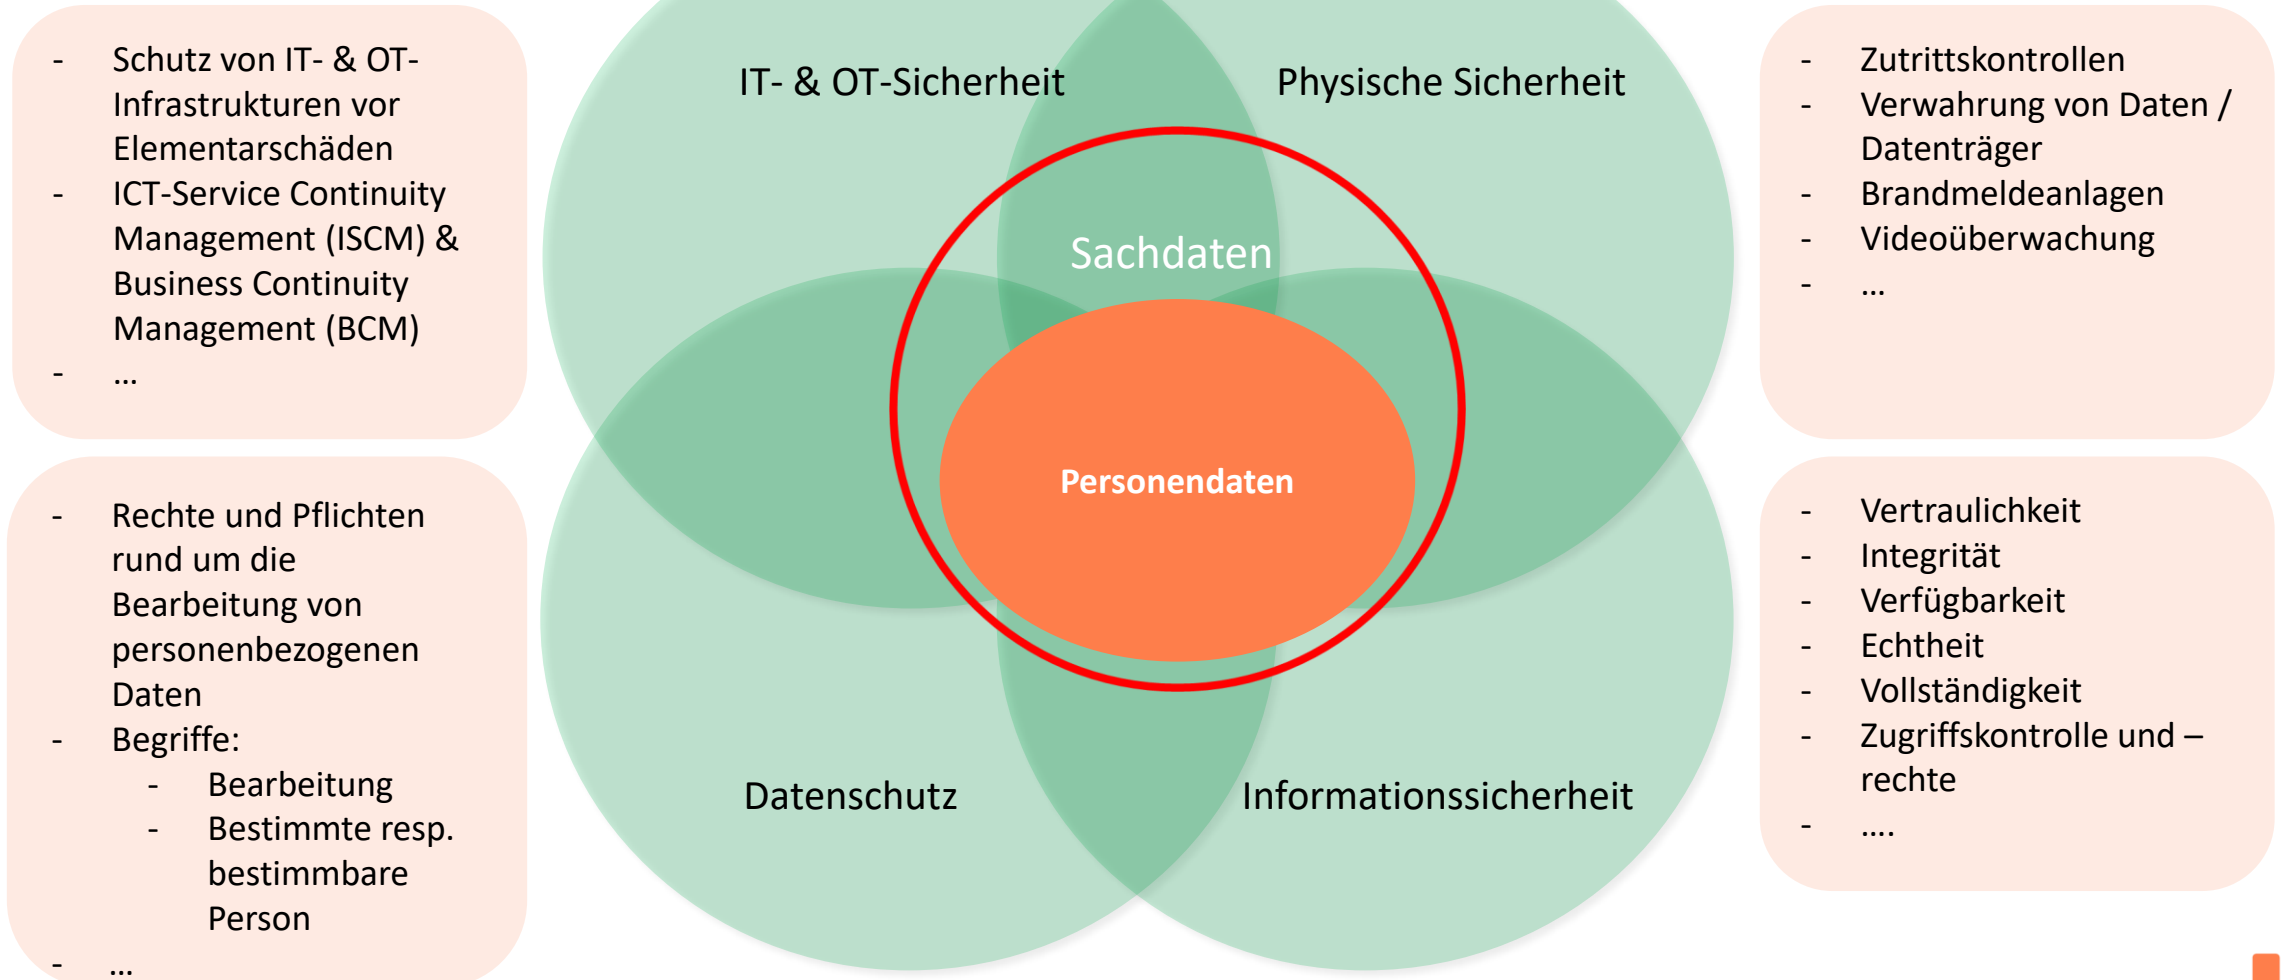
- Schutz von IT- & OT-Infrastrukturen vor Elementarschäden
- ICT-Service Continuity Management (ISCM) & Business Continuity Management (BCM)
- …

IT- & OT-Sicherheit

Physische Sicherheit

- Zutrittskontrollen
- Verwahrung von Daten / Datenträger
- Brandmeldeanlagen
- Videoüberwachung
- …

Sachdaten

Personendaten

- Rechte und Pflichten rund um die Bearbeitung von personenbezogenen Daten
- Begriffe:
  - Bearbeitung
  - Bestimmte resp. bestimmbare Person
- …

Datenschutz

Informationssicherheit

- Vertraulichkeit
- Integrität
- Verfügbarkeit
- Echtheit
- Vollständigkeit
- Zugriffskontrolle und –rechte
- ….